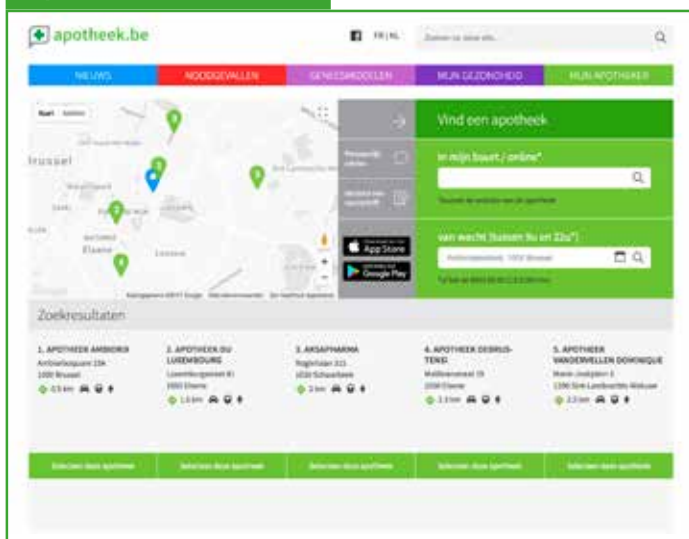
apotheek.be

FR | NL

Zoeken op deze site...

NIEUWS

NOODGEVALLEN

GENEESMIDDELEN

MIJN GEZONDHEID

MIJN APOTHEEK

Kaart Satelliet

Brussel

Elsene

Vind een apotheek

In mijn buurt / online*

van wacht (tussen 9u en 22u*)

Download on the App Store

GET IT ON Google Play

Zoekresultaten

1. APOTHEEK AMBIORIX
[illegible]
1000 Brussel
0.5 km

2. APOTHEEK DU LUXEMBOURG
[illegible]
1050 Elsene
1.6 km

3. AKSAPHARMA
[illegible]
1030 Schaarbeek
2 km

4. APOTHEEK DEBRUS-TENS
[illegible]
1050 Elsene
2.3 km

5. APOTHEEK VANDERVELDEN DOMINIQUE
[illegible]
1200 Sint-Lambrechts-Woluwe
2.3 km

Selecteer deze apotheek

Selecteer deze apotheek

Selecteer deze apotheek

Selecteer deze apotheek

Selecteer deze apotheek